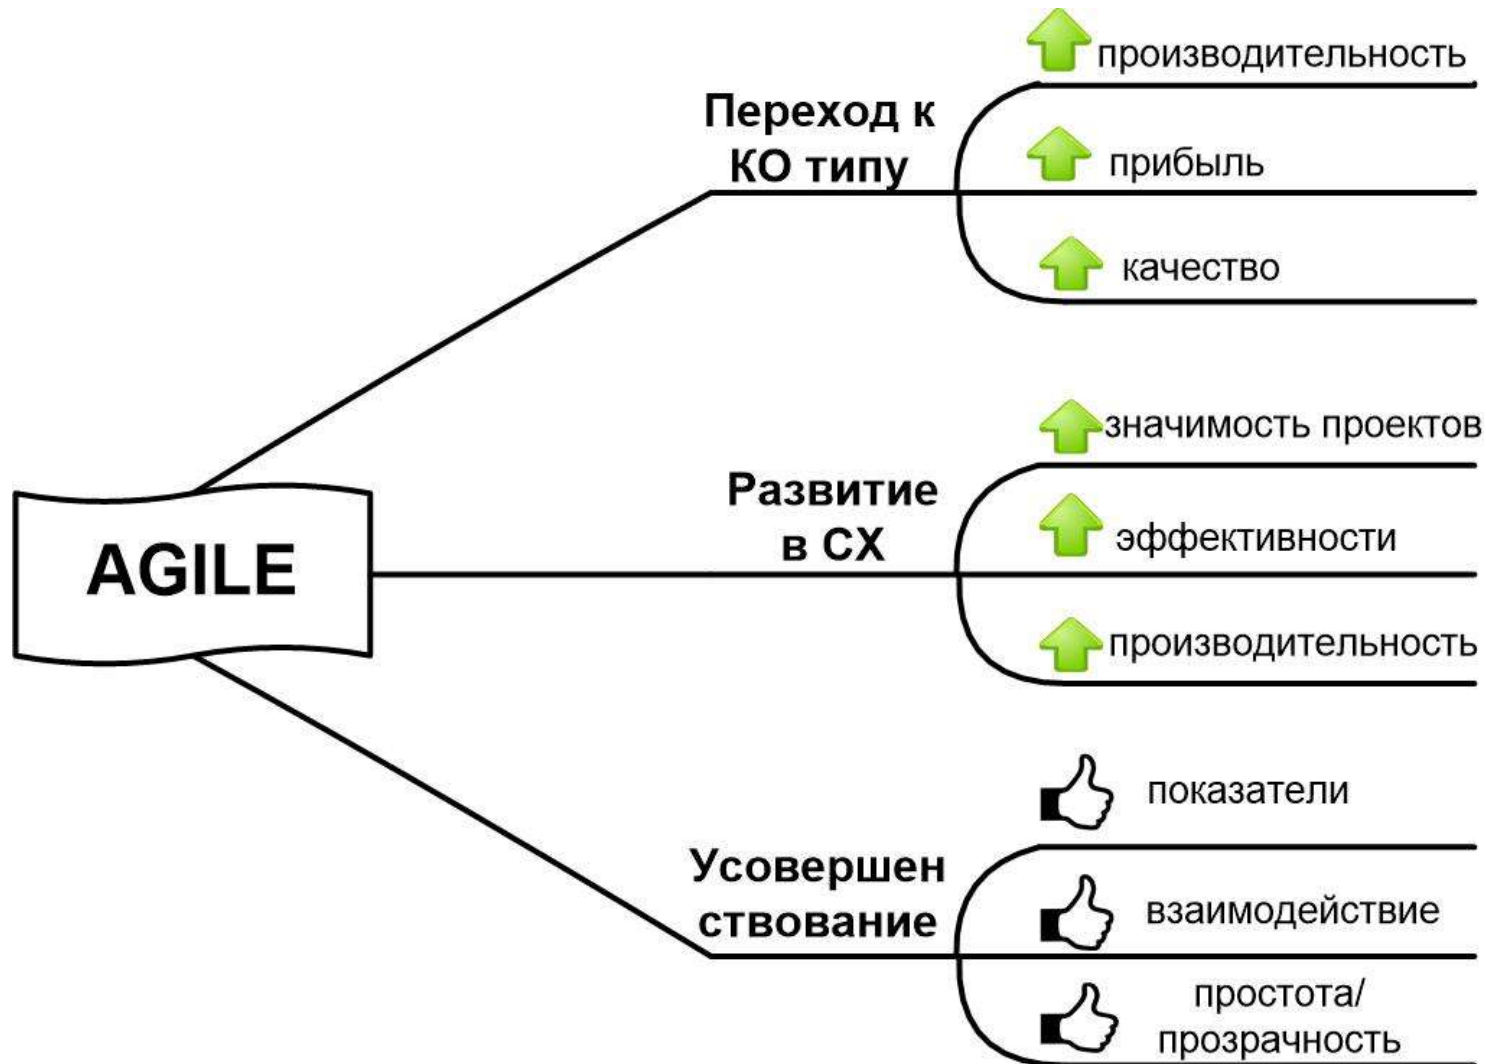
AGILE

Переход к КО типу

производительность

прибыль

качество

Развитие в СХ

значимость проектов

эффективности

производительность

Усовершен ствование

показатели

взаимодействие

простота/ прозрачность